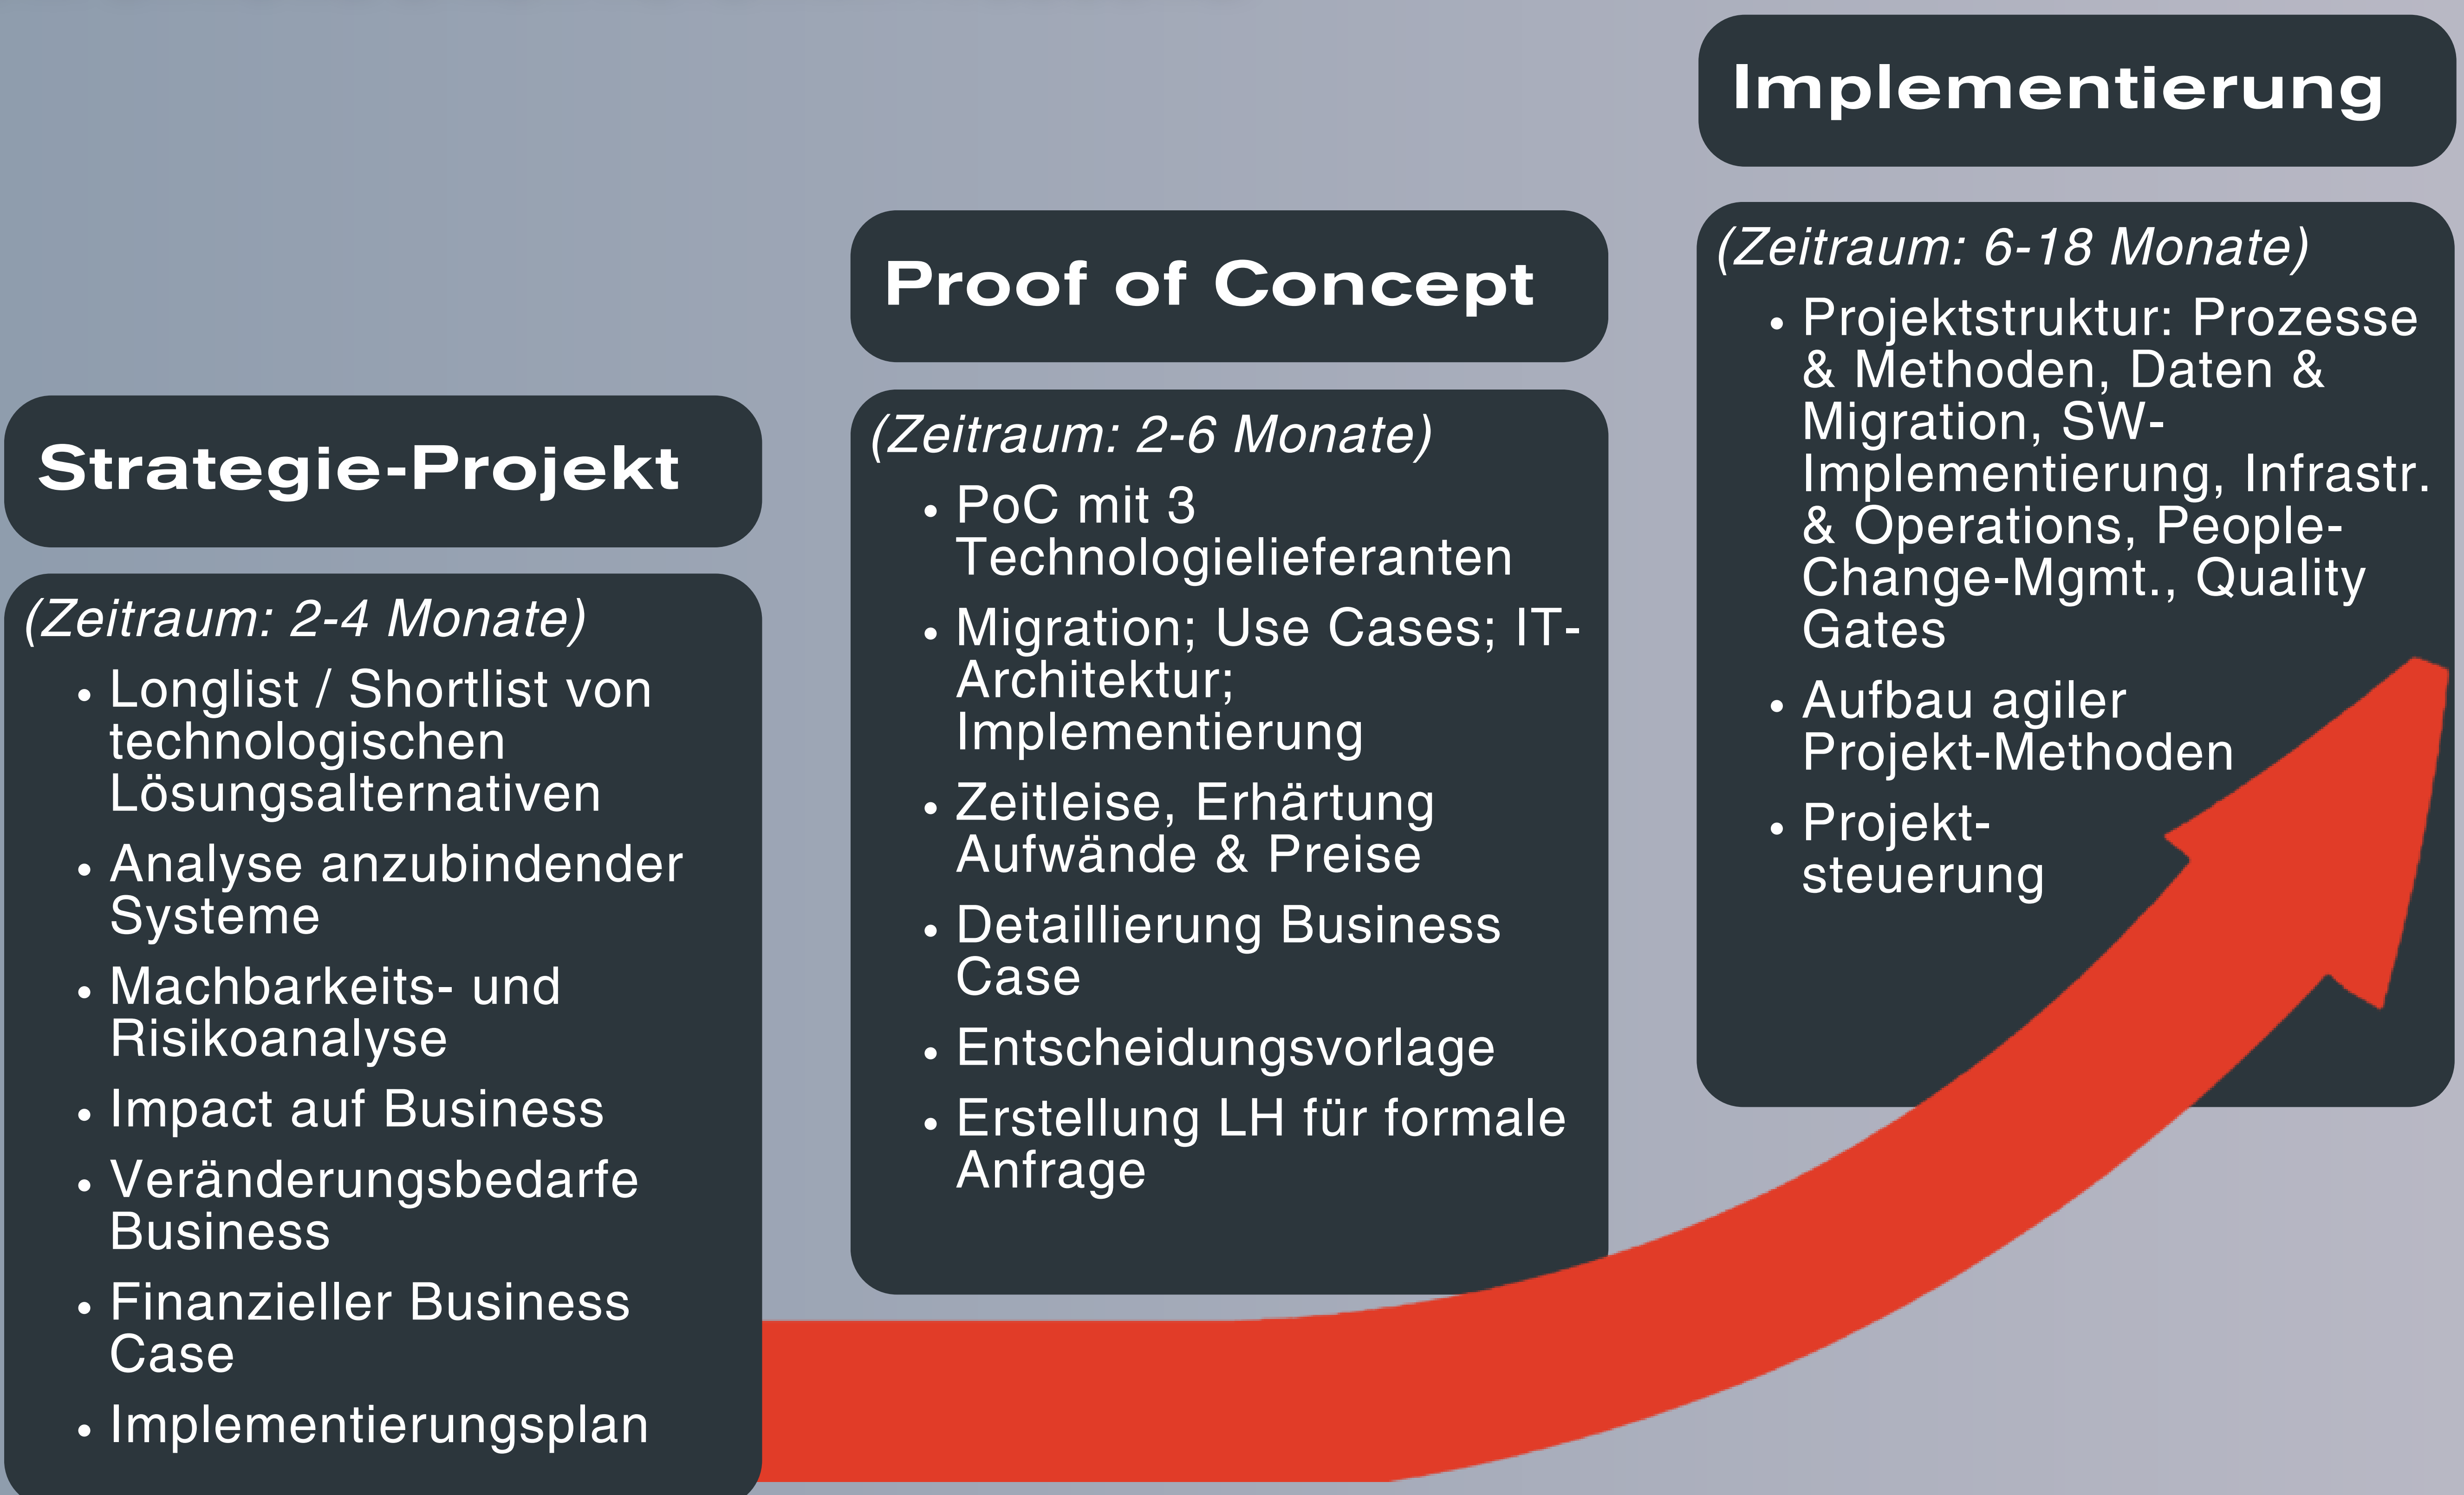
Strategie-Projekt

(Zeitraum: 2-4 Monate)
- Longlist / Shortlist von technologischen Lösungsalternativen
- Analyse anzubindender Systeme
- Machbarkeits- und Risikoanalyse
- Impact auf Business
- Veränderungsbedarfe Business
- Finanzieller Business Case
- Implementierungsplan

Proof of Concept

(Zeitraum: 2-6 Monate)
- PoC mit 3 Technologielieferanten
- Migration; Use Cases; IT-Architektur; Implementierung
- Zeitleise, Erhärtung Aufwände & Preise
- Detaillierung Business Case
- Entscheidungsvorlage
- Erstellung LH für formale Anfrage

Implementierung

(Zeitraum: 6-18 Monate)
- Projektstruktur: Prozesse & Methoden, Daten & Migration, SW-Implementierung, Infrastr. & Operations, People-Change-Mgmt., Quality Gates
- Aufbau agiler Projekt-Methoden
- Projekt-steuerung